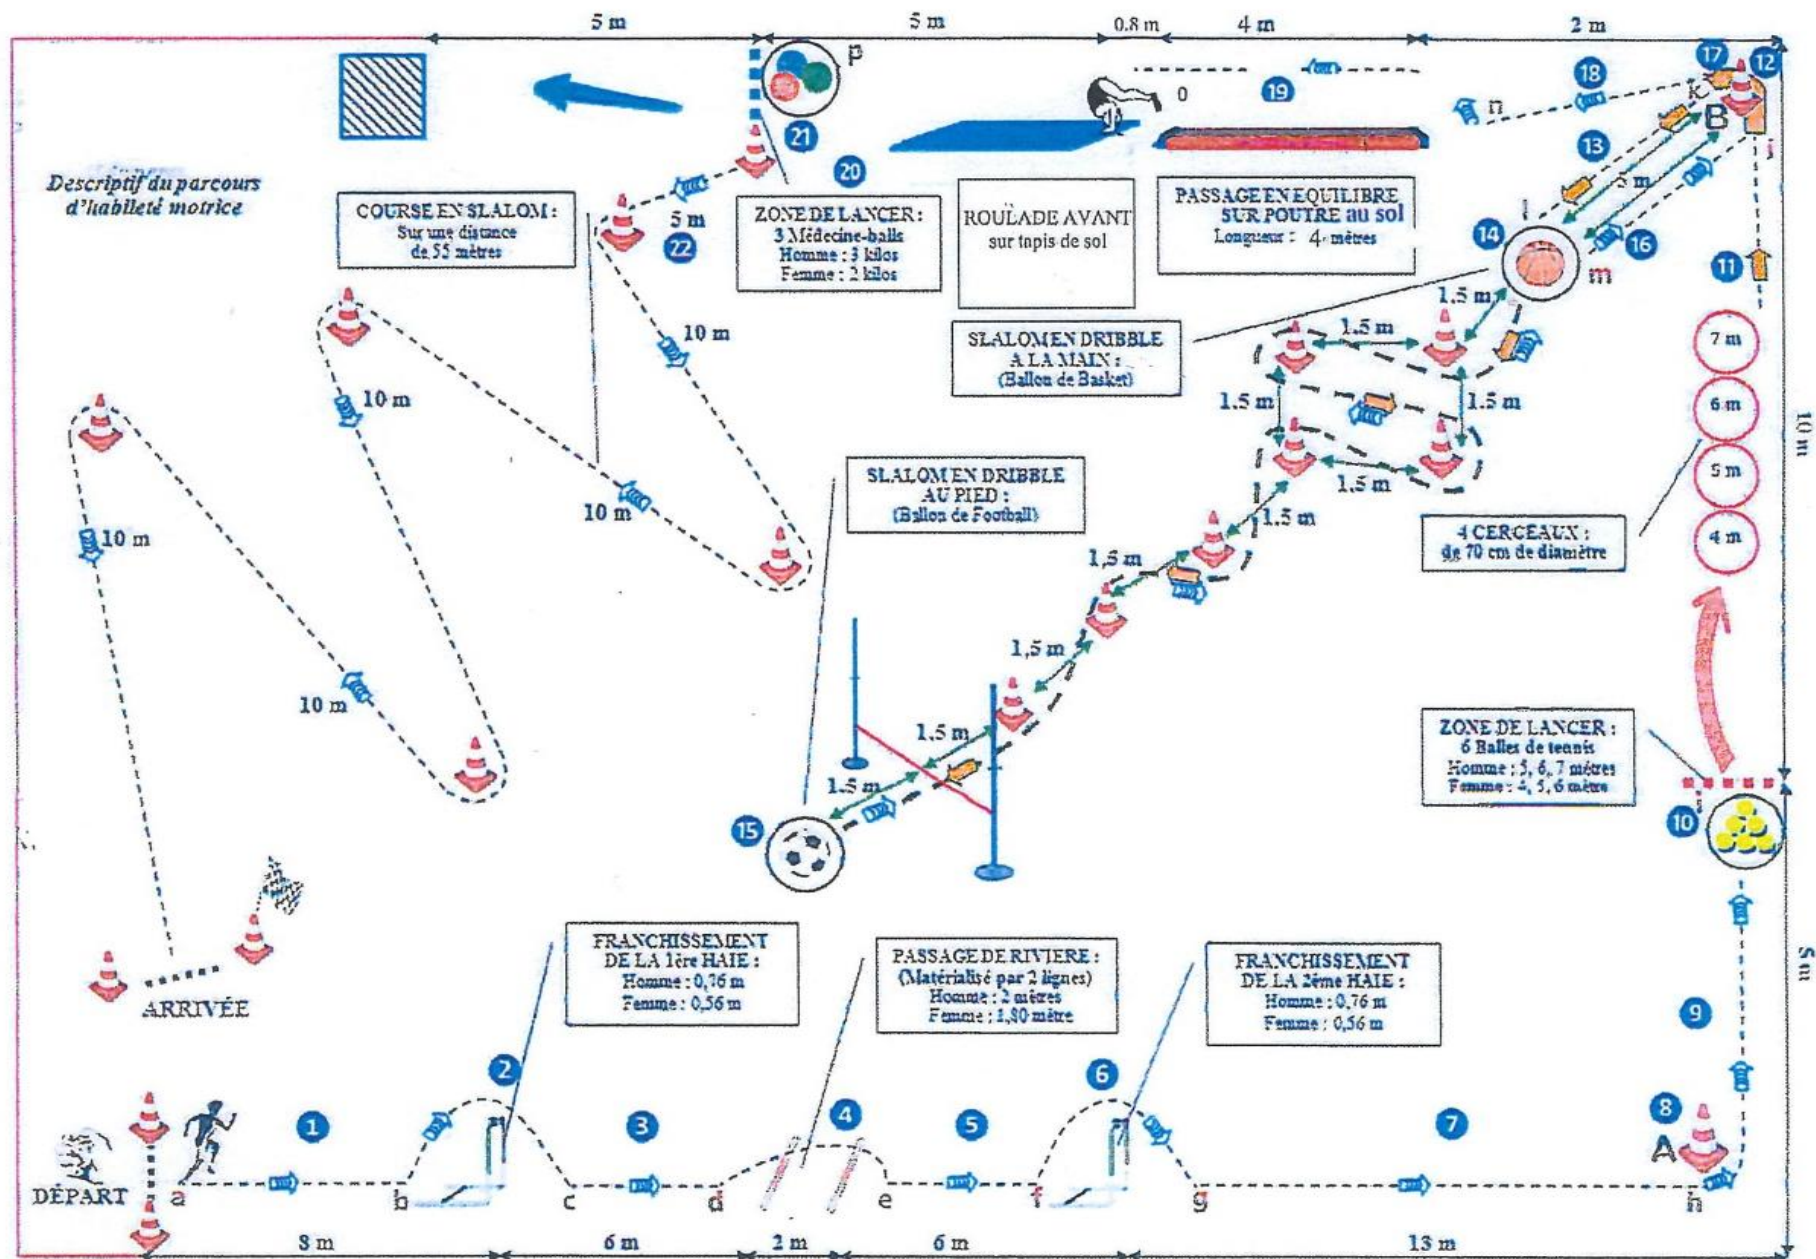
5 m
5 m
0.8 m
4 m
2 m

P
0
19
17
12
18
n
k
B
j
21
20
13
5 m
Descriptif du parcours d'habileté motrice

COURSE EN SLALOM :
Sur une distance de 55 mètres

5 m
22

ZONE DE LANCER :
3 Médecine-balls
Homme : 3 kilos
Femme : 2 kilos

ROULADE AVANT
sur tapis de sol

PASSAGE EN EQUILIBRE SUR POUTRE au sol
Longueur : 4 mètres

l
14
16
m
11
10 m
1,5 m
1,5 m
SLALOM EN DRIBBLE A LA MAIN :
(Ballon de Basket)
7 m
10 m
1,5 m
1,5 m
6 m
10 m
SLALOM EN DRIBBLE AU PIED :
(Ballon de Football)
1,5 m
5 m
10 m
1,5 m
1,5 m
4 CERCEAUX :
de 70 cm de diamètre
4 m
1,5 m
10 m
1,5 m
1,5 m
10 m
ZONE DE LANCER :
6 Balles de tennis
Homme : 5, 6, 7 mètres
Femme : 4, 5, 6 mètres
1,5 m
15
10

FRANCHISSEMENT DE LA 1ère HAIE :
Homme : 0,76 m
Femme : 0,56 m

PASSAGE DE RIVIERE :
(Matérialisé par 2 lignes)
Homme : 2 mètres
Femme : 1,80 mètre

FRANCHISSEMENT DE LA 2ème HAIE :
Homme : 0,76 m
Femme : 0,56 m

5 m
ARRIVÉE
9
2
6
1
3
4
5
7
8
A
DÉPART
a
b
c
d
e
f
g
h
8 m
6 m
2 m
6 m
13 m